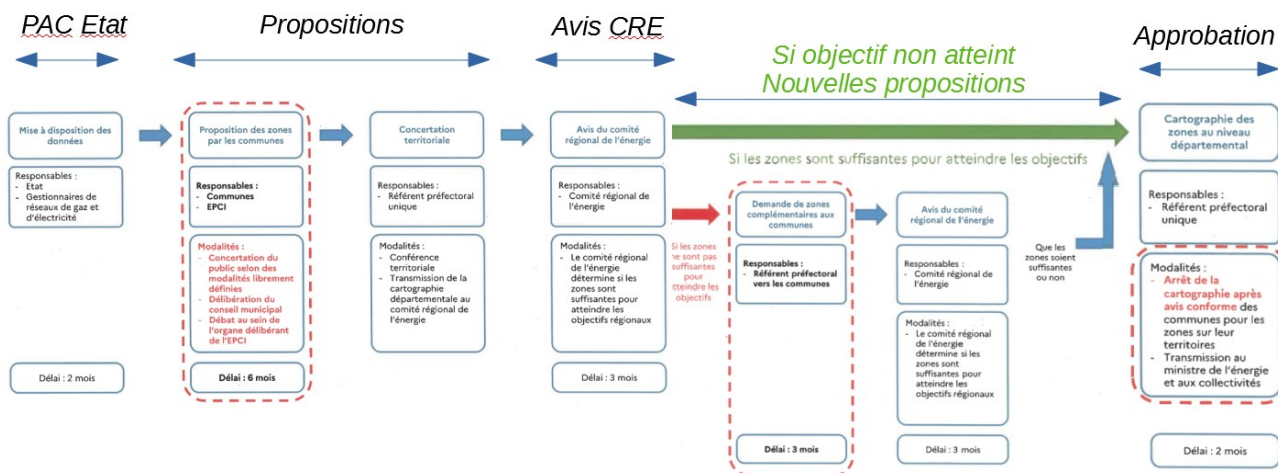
PAC Etat

Propositions

Avis CRE

Si objectif non atteint
Nouvelles propositions

Approbation

Mise à disposition des données

Responsables :
- Etat
- Gestionnaires de réseaux de gaz et d'électricité

Délai : 2 mois

Proposition des zones par les communes

Responsables :
- Communes
- EPCI

Modalités :
- Concertation du public selon des modalités librement définies
- Délibération du conseil municipal
- Débat au sein de l'organe délibérant de l'EPCI

Délai : 6 mois

Concertation territoriale

Responsables :
- Référent préfectoral unique

Modalités :
- Conférence territoriale
- Transmission de la cartographie départementale au comité régional de l'énergie

Avis du comité régional de l'énergie

Responsables :
- Comité régional de l'énergie

Modalités :
- Le comité régional de l'énergie détermine si les zones sont suffisantes pour atteindre les objectifs régionaux

Délai : 3 mois

Si les zones sont suffisantes pour atteindre les objectifs

Si les zones ne sont pas suffisantes pour atteindre les objectifs

Demande de zones complémentaires aux communes

Responsables :
- Référent préfectoral vers les communes

Délai : 3 mois

Avis du comité régional de l'énergie

Responsables :
- Comité régional de l'énergie

Modalités :
- Le comité régional de l'énergie détermine si les zones sont suffisantes pour atteindre les objectifs régionaux

Délai : 3 mois

Que les zones soient suffisantes ou non

Cartographie des zones au niveau départemental

Responsables :
- Référent préfectoral unique

Modalités :
- Arrêt de la cartographie après avis conforme des communes pour les zones sur leur territoires
- Transmission au ministre de l'énergie et aux collectivités

Délai : 2 mois